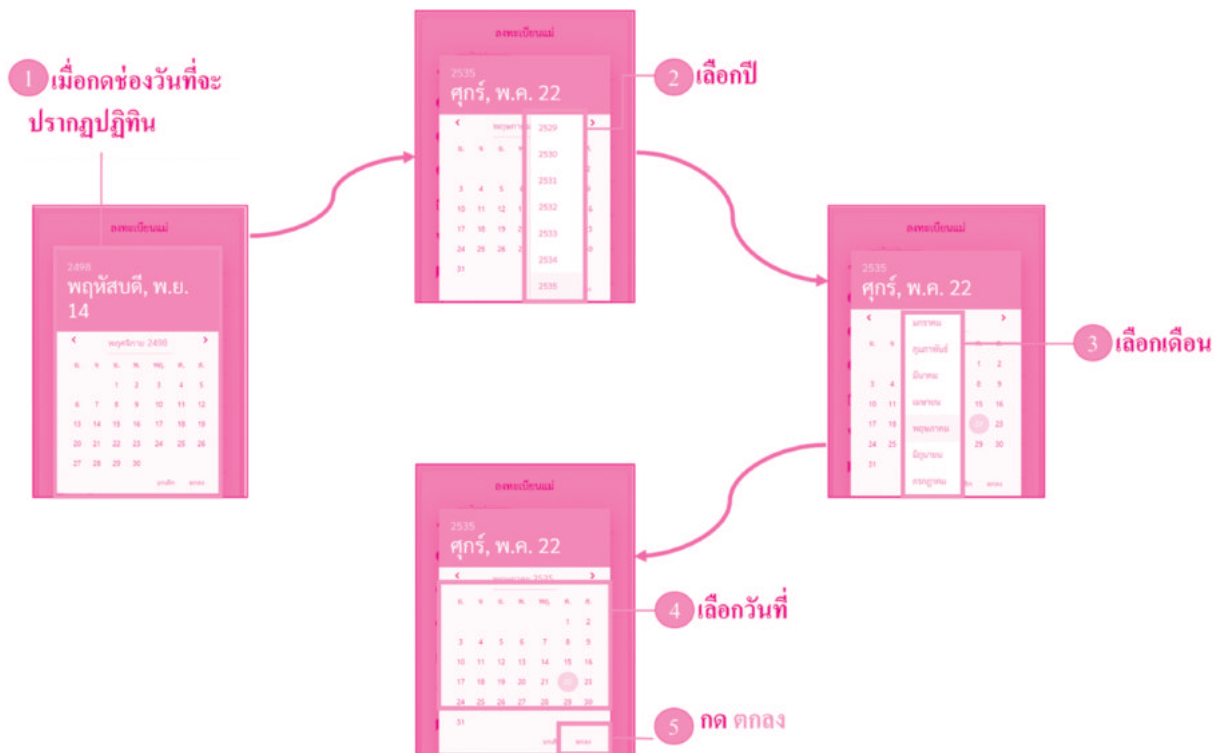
1 เมื่อกดช่องวันที่จะปรากฏปฏิทิน

ลงทะเบียนแม่

2498
พฤหัสบดี, พ.ย. 14

พฤศจิกายน 2498

| อา. | จ. | อ. | พ. | พฤ. | ศ. | ส. |
|---|---|---|---|---|---|---|
| | | 1 | 2 | 3 | 4 | 5 |
| 6 | 7 | 8 | 9 | 10 | 11 | 12 |
| 13 | 14 | 15 | 16 | 17 | 18 | 19 |
| 20 | 21 | 22 | 23 | 24 | 25 | 26 |
| 27 | 28 | 29 | 30 | | | |

ยกเลิก ตกลง

ลงทะเบียนแม่

2535
ศุกร์, พ.ค. 22

2 เลือกปี

พฤษภาคม

2529
2530
2531
2532
2533
2534
2535

3 4 5
10 11 12
17 18 19
24 25 26
31

ลงทะเบียนแม่

2535
ศุกร์, พ.ค. 22

3 เลือกเดือน

มกราคม
กุมภาพันธ์
มีนาคม
เมษายน
พฤษภาคม
มิถุนายน
กรกฎาคม

3 4
10 11
17 18
24 25
31

1 2
8 9
15 16
22 23
29 30

ยกเลิก ตกลง

ลงทะเบียนแม่

2535
ศุกร์, พ.ค. 22

พฤษภาคม 2535

4 เลือกวันที่

| อา. | จ. | อ. | พ. | พฤ. | ศ. | ส. |
|---|---|---|---|---|---|---|
| | | | | | 1 | 2 |
| 3 | 4 | 5 | 6 | 7 | 8 | 9 |
| 10 | 11 | 12 | 13 | 14 | 15 | 16 |
| 17 | 18 | 19 | 20 | 21 | 22 | 23 |
| 24 | 25 | 26 | 27 | 28 | 29 | 30 |
| 31 | | | | | | |

ยกเลิก ตกลง

5 กด ตกลง